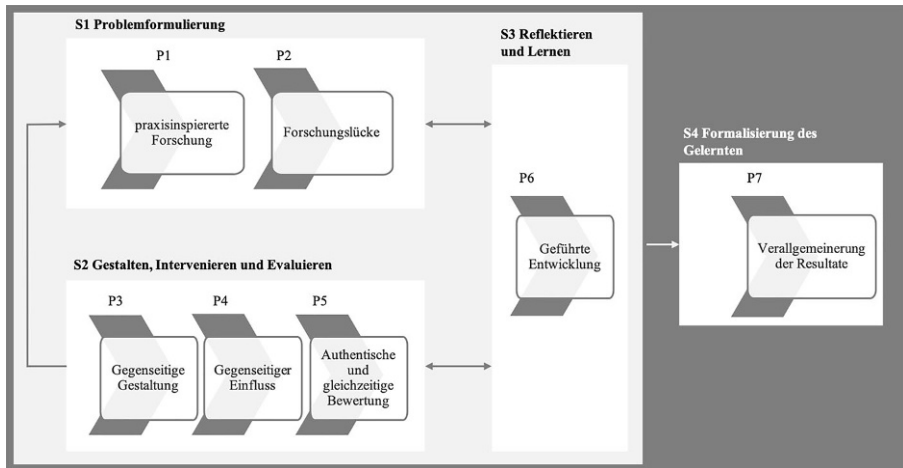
S1 Problemformulierung

P1

praxisinspierierte Forschung

P2

Forschungslücke

S2 Gestalten, Intervenieren und Evaluieren

P3

Gegenseitige Gestaltung

P4

Gegenseitiger Einfluss

P5

Authentische und gleichzeitige Bewertung

S3 Reflektieren und Lernen

P6

Geführte Entwicklung

S4 Formalisierung des Gelernten

P7

Verallgemeinerung der Resultate